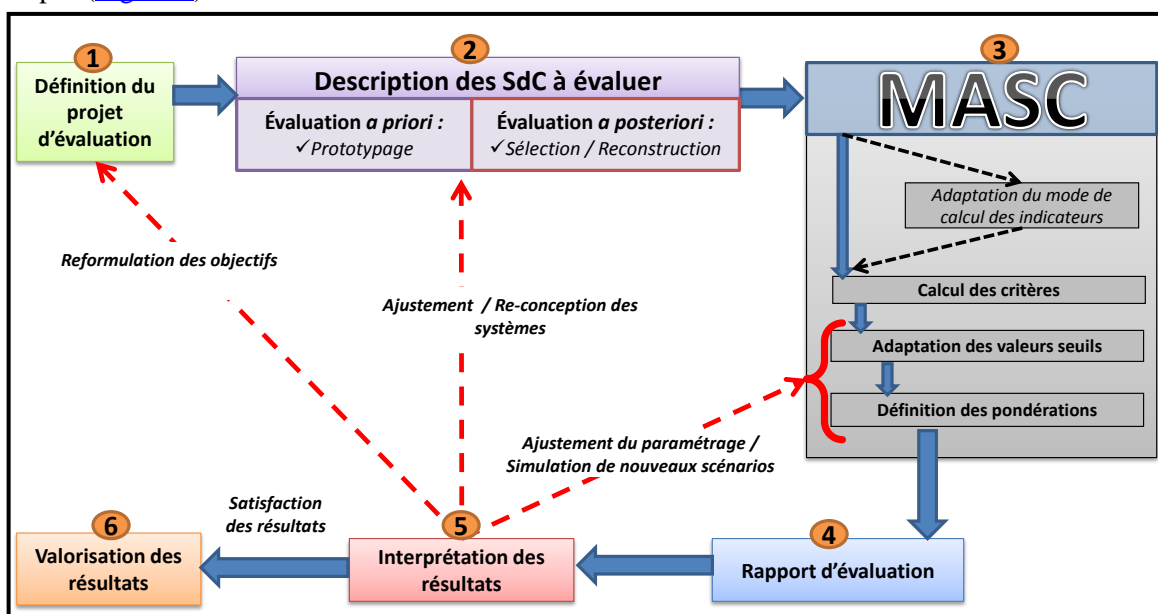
1
Définition du projet d'évaluation

2
Description des SdC à évaluer

Évaluation *a priori :*
✓*Prototypage*

Évaluation *a posteriori :*
✓*Sélection / Reconstruction*

3
MASC

*Adaptation du mode de calcul des indicateurs*

Calcul des critères

Adaptation des valeurs seuils

Définition des pondérations

*Reformulation des objectifs*

*Ajustement / Re-conception des systèmes*

*Ajustement du paramétrage / Simulation de nouveaux scénarios*

*Satisfaction des résultats*

6
Valorisation des résultats

5
Interprétation des résultats

4
Rapport d'évaluation